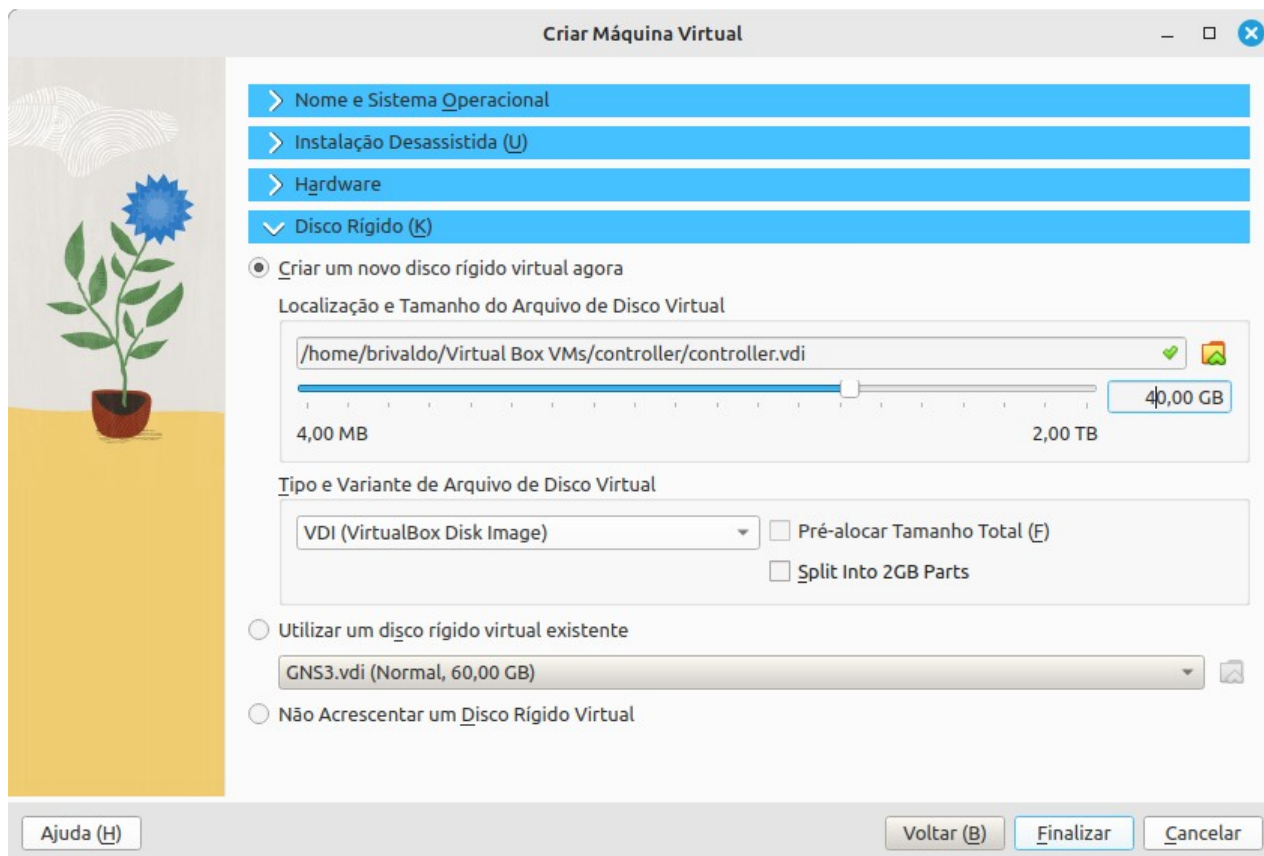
Criar Máquina Virtual

Nome e Sistema Operacional

Instalação Desassistida (U)

Hardware

Disco Rígido (K)

Criar um novo disco rígido virtual agora

Localização e Tamanho do Arquivo de Disco Virtual

/home/brivaldo/Virtual Box VMs/controller/controller.vdi

40,00 GB

4,00 MB

2,00 TB

Tipo e Variante de Arquivo de Disco Virtual

VDI (VirtualBox Disk Image)

Pré-alocar Tamanho Total (F)

Split Into 2GB Parts

Utilizar um disco rígido virtual existente

GNS3.vdi (Normal, 60,00 GB)

Não Acrescentar um Disco Rígido Virtual

Ajuda (H)

Voltar (B)

Finalizar

Cancelar